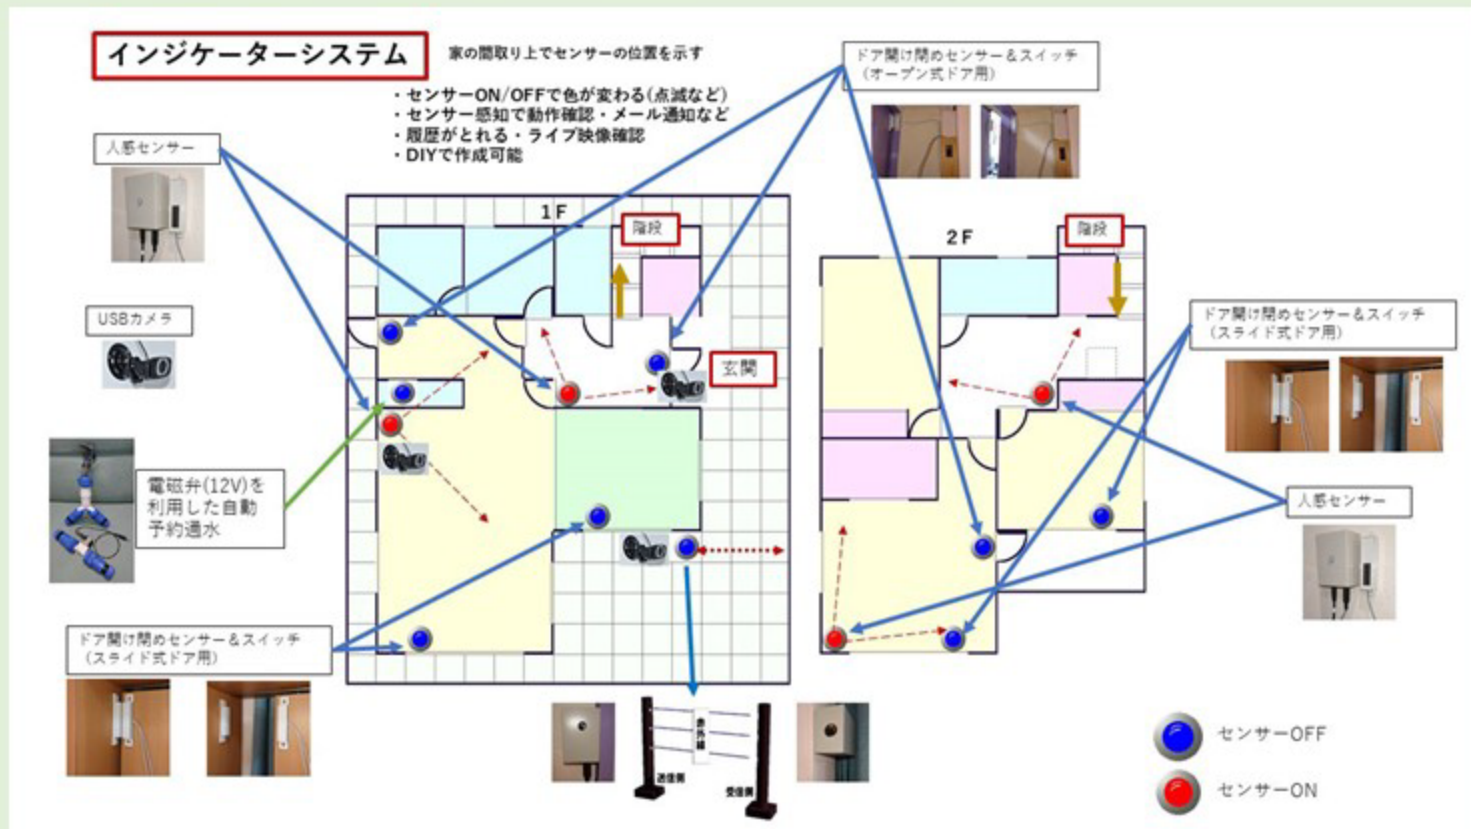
インジケーターシステム

家の間取り上でセンサーの位置を示す

・センサーON/OFFで色が変わる(点滅など)
・センサー感知で動作確認・メール通知など
・履歴がとれる・ライブ映像確認
・DIYで作成可能

ドア開け閉めセンサー&スイッチ
(オープン式ドア用)

人感センサー

USBカメラ

電磁弁(12V)を利用した自動予約通水

ドア開け閉めセンサー&スイッチ
(スライド式ドア用)

1F

階段

玄関

2F

階段

ドア開け閉めセンサー&スイッチ
(スライド式ドア用)

人感センサー

赤外線

送信側

受信側

センサーOFF

センサーON